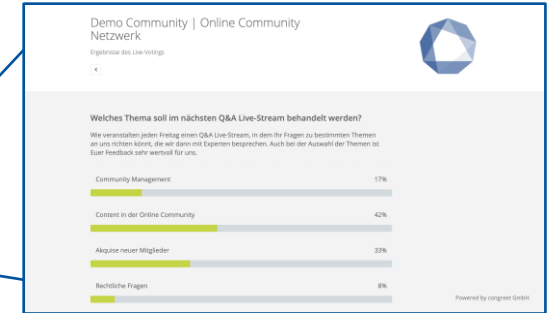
Demo Community | Online Community Netzwerk

Ergebnisse des Live-Votings

<

Welches Thema soll im nächsten Q&A Live-Stream behandelt werden?

Wie veranstalten jeden Freitag einen Q&A Live-Stream, in dem Ihr Fragen zu bestimmten Themen an uns richten könnt, die wir dann mit Experten besprechen. Auch bei der Auswahl der Themen ist Euer Feedback sehr wertvoll für uns.

Community Management 17%

Content in der Online Community 42%

Akquise neuer Mitglieder 33%

Rechtliche Fragen 8%

Powered by congreet GmbH